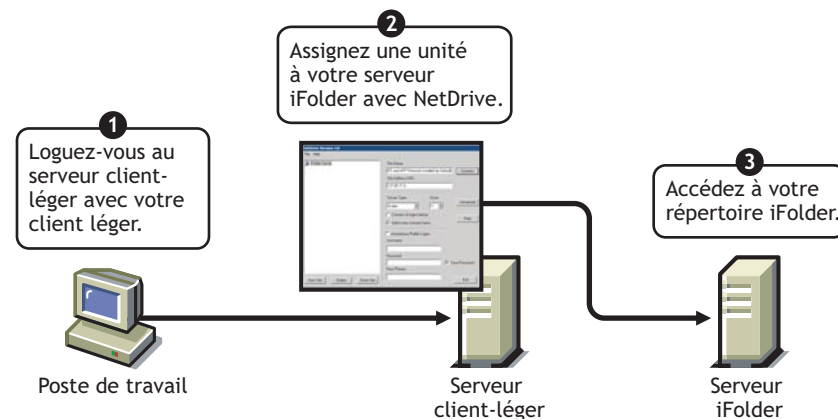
2

Assignez une unité à votre serveur iFolder avec NetDrive.

1

Loguez-vous au serveur client-léger avec votre client léger.

3

Accédez à votre répertoire iFolder.

Poste de travail

Serveur client-léger

Serveur iFolder